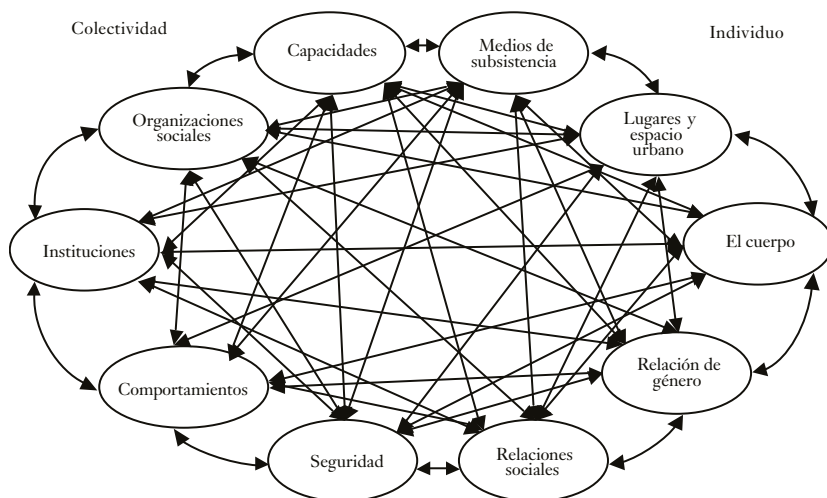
Colectividad

Individuo

Capacidades

Medios de subsistencia

Organizaciones sociales

Lugares y espacio urbano

Instituciones

El cuerpo

Comportamientos

Relación de género

Seguridad

Relaciones sociales